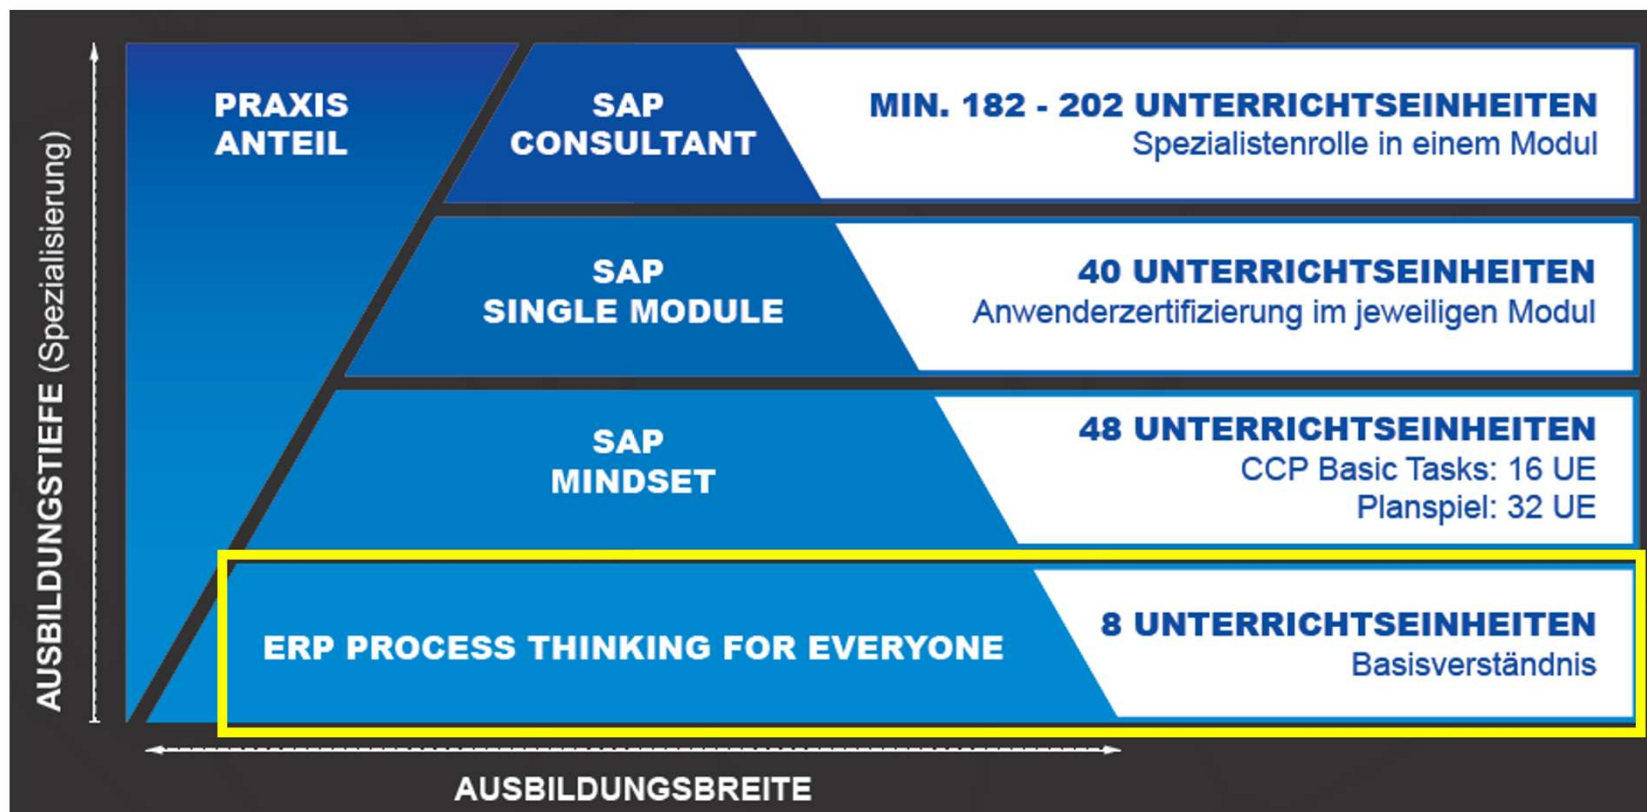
AUSBILDUNGSTIEFE (Spezialisierung)

PRAXIS ANTEIL

SAP CONSULTANT

MIN. 182 - 202 UNTERRICHTSEINHEITEN
Spezialistenrolle in einem Modul

SAP SINGLE MODULE

40 UNTERRICHTSEINHEITEN
Anwenderzertifizierung im jeweiligen Modul

SAP MINDSET

48 UNTERRICHTSEINHEITEN
CCP Basic Tasks: 16 UE
Planspiel: 32 UE

ERP PROCESS THINKING FOR EVERYONE

8 UNTERRICHTSEINHEITEN
Basisverständnis

AUSBILDUNGSBREITE